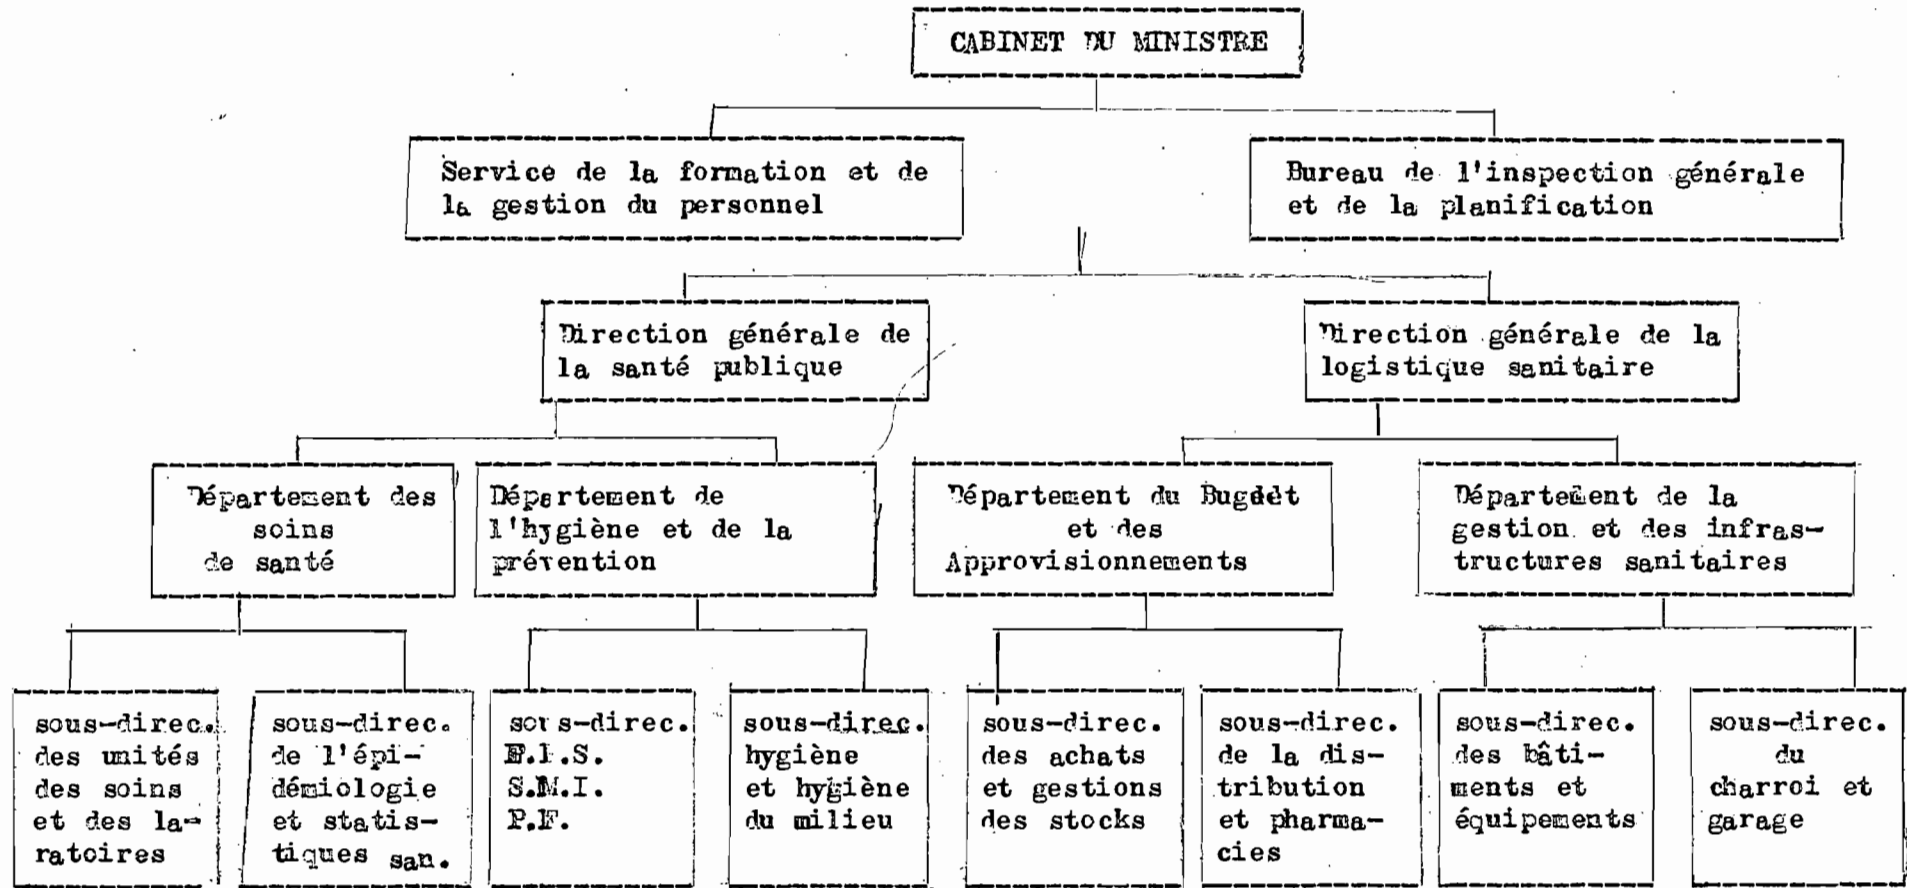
CABINET DU MINISTRE

Service de la formation et de la gestion du personnel

Bureau de l'inspection générale et de la planification

Direction générale de la santé publique

Direction générale de la logistique sanitaire

Département des soins de santé

Département de l'hygiène et de la prévention

Département du Bugdét et des Approvisionnements

Département de la gestion et des infrastructures sanitaires

sous-direc. des unités des soins et des laratoires

sous-direc. de l'épidémiologie et statistiques san.

sous-direc. E.I.S. S.M.I. P.F.

sous-direc. hygiène et hygiène du milieu

sous-direc. des achats et gestions des stocks

sous-direc. de la distribution et pharmacies

sous-direc. des bâtiments et équipements

sous-direc. du charroi et garage